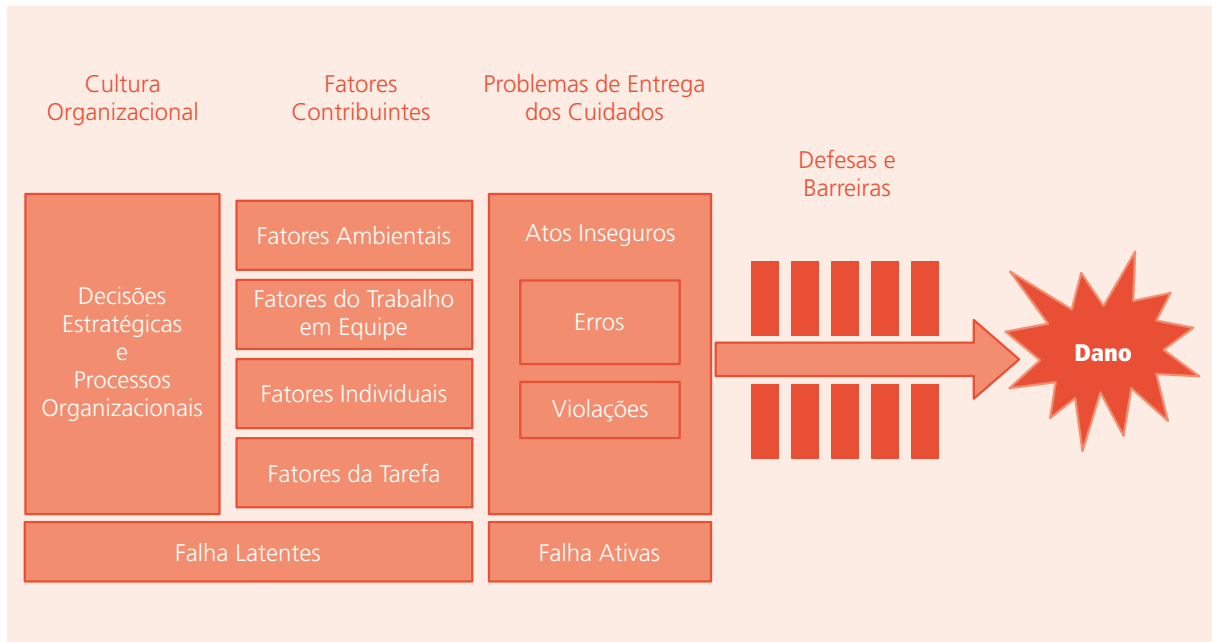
Cultura Organizacional

Fatores Contribuintes

Problemas de Entrega dos Cuidados

Defesas e Barreiras

Decisões Estratégicas e Processos Organizacionais

Fatores Ambientais

Fatores do Trabalho em Equipe

Fatores Individuais

Fatores da Tarefa

Atos Inseguros

Erros

Violações

Dano

Falha Latentes

Falha Ativas